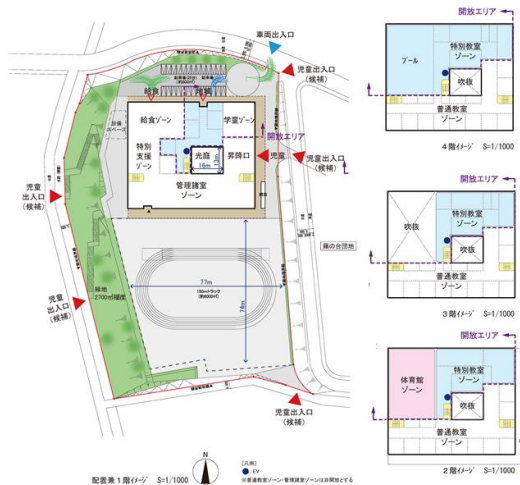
車両出入口

児童出入口
(候補)

給食　　　搬入

給食ゾーン　　学童ゾーン

開放エリア

特別支援ゾーン　　光庭　　昇降口

3m
16m

児童出入口
(候補)

管理諸室ゾーン

児童出入口
(候補)

森の台団地

77m

150mトラック
(約6000m²)

74m

児童出入口
(候補)

緑地
2700m²確保

児童出入口
(候補)

N

[凡例]
● EV
※普通教室ゾーン・管理諸室ゾーンは非開放とする

配置兼1階イメージ　S=1/1000

開放エリア

プール　　特別教室ゾーン

吹抜

普通教室ゾーン

4階イメージ　S=1/1000

開放エリア

吹抜　　特別教室ゾーン

吹抜

普通教室ゾーン

3階イメージ　S=1/1000

開放エリア

体育館ゾーン　　特別教室ゾーン

吹抜

普通教室ゾーン

2階イメージ　S=1/1000